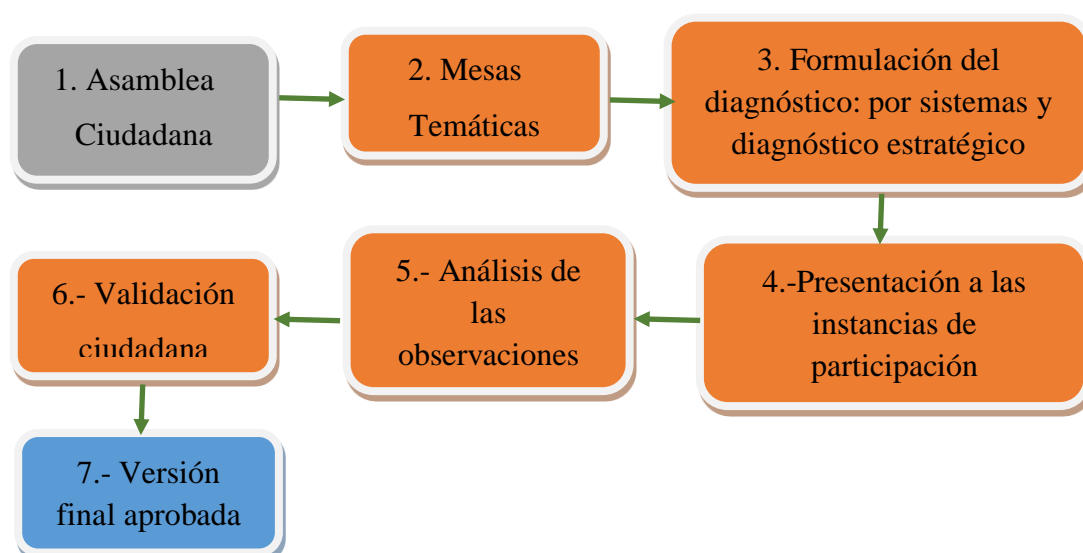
1. Asamblea Ciudadana

2. Mesas Temáticas

3. Formulación del diagnóstico: por sistemas y diagnóstico estratégico

4.-Presentación a las instancias de participación

5.- Análisis de las observaciones

6.- Validación ciudadana

7.- Versión final aprobada